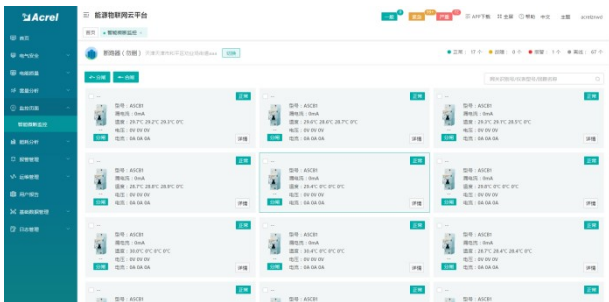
Acrel
能源物联网云平台
一般 提醒 严重 APP下载 全屏 帮助 中文 主题 acrelctest
首页 智能微断监控
首页
电气安全
电能质量
能耗分析
监控列表
智能微断监控
能耗分析
报警管理
运维管理
用户报告
基础数据管理
日志管理
断路器（告警） 总表 ● 正常：17个 ● 合闸：0个 ● 报警：1个 ● 离线：67个
分闸 合闸
请输入型号/名称
型号：ASCB1
漏电流：0mA
温度：26.7°C 29.2°C 29.2°C 0°C
电压：0V 0V 0V
电流：0A 0A 0A
正常
分闸 详情
型号：ASCB1
漏电流：0mA
温度：29.0°C 28.0°C 28.7°C 0°C
电压：0V 0V 0V
电流：0A 0A 0A
正常
分闸 详情
型号：ASCB1
漏电流：0mA
温度：29.7°C 29.2°C 28.5°C 0°C
电压：0V 0V 0V
电流：0A 0A 0A
正常
分闸 详情
型号：ASCB1
漏电流：0mA
温度：26.7°C 28.8°C 29.5°C 0°C
电压：0V 0V 0V
电流：0A 0A 0A
正常
分闸 详情
型号：ASCB1
漏电流：0mA
温度：26.4°C 0°C 0°C 0°C
电压：0V 0V 0V
电流：0A 0A 0A
正常
详情
型号：ASCB1
漏电流：0mA
温度：29.4°C 0°C 0°C 0°C
电压：0V 0V 0V
电流：0A 0A 0A
正常
详情
型号：ASCB1
漏电流：0mA
温度：30.0°C 0°C 0°C 0°C
电压：0V 0V 0V
电流：0A 0A 0A
正常
分闸 详情
型号：ASCB1
漏电流：0mA
温度：28.7°C 0°C 0°C 0°C
电压：0V 0V 0V
电流：0A 0A 0A
正常
详情
型号：ASCB1
漏电流：0mA
温度：27.4°C 28.2°C 28.4°C 0°C
电压：0V 0V 0V
电流：0A 0A 0A
正常
分闸 详情
型号：ASCB1
正常
型号：ASCB1
正常
型号：ASCB1
正常